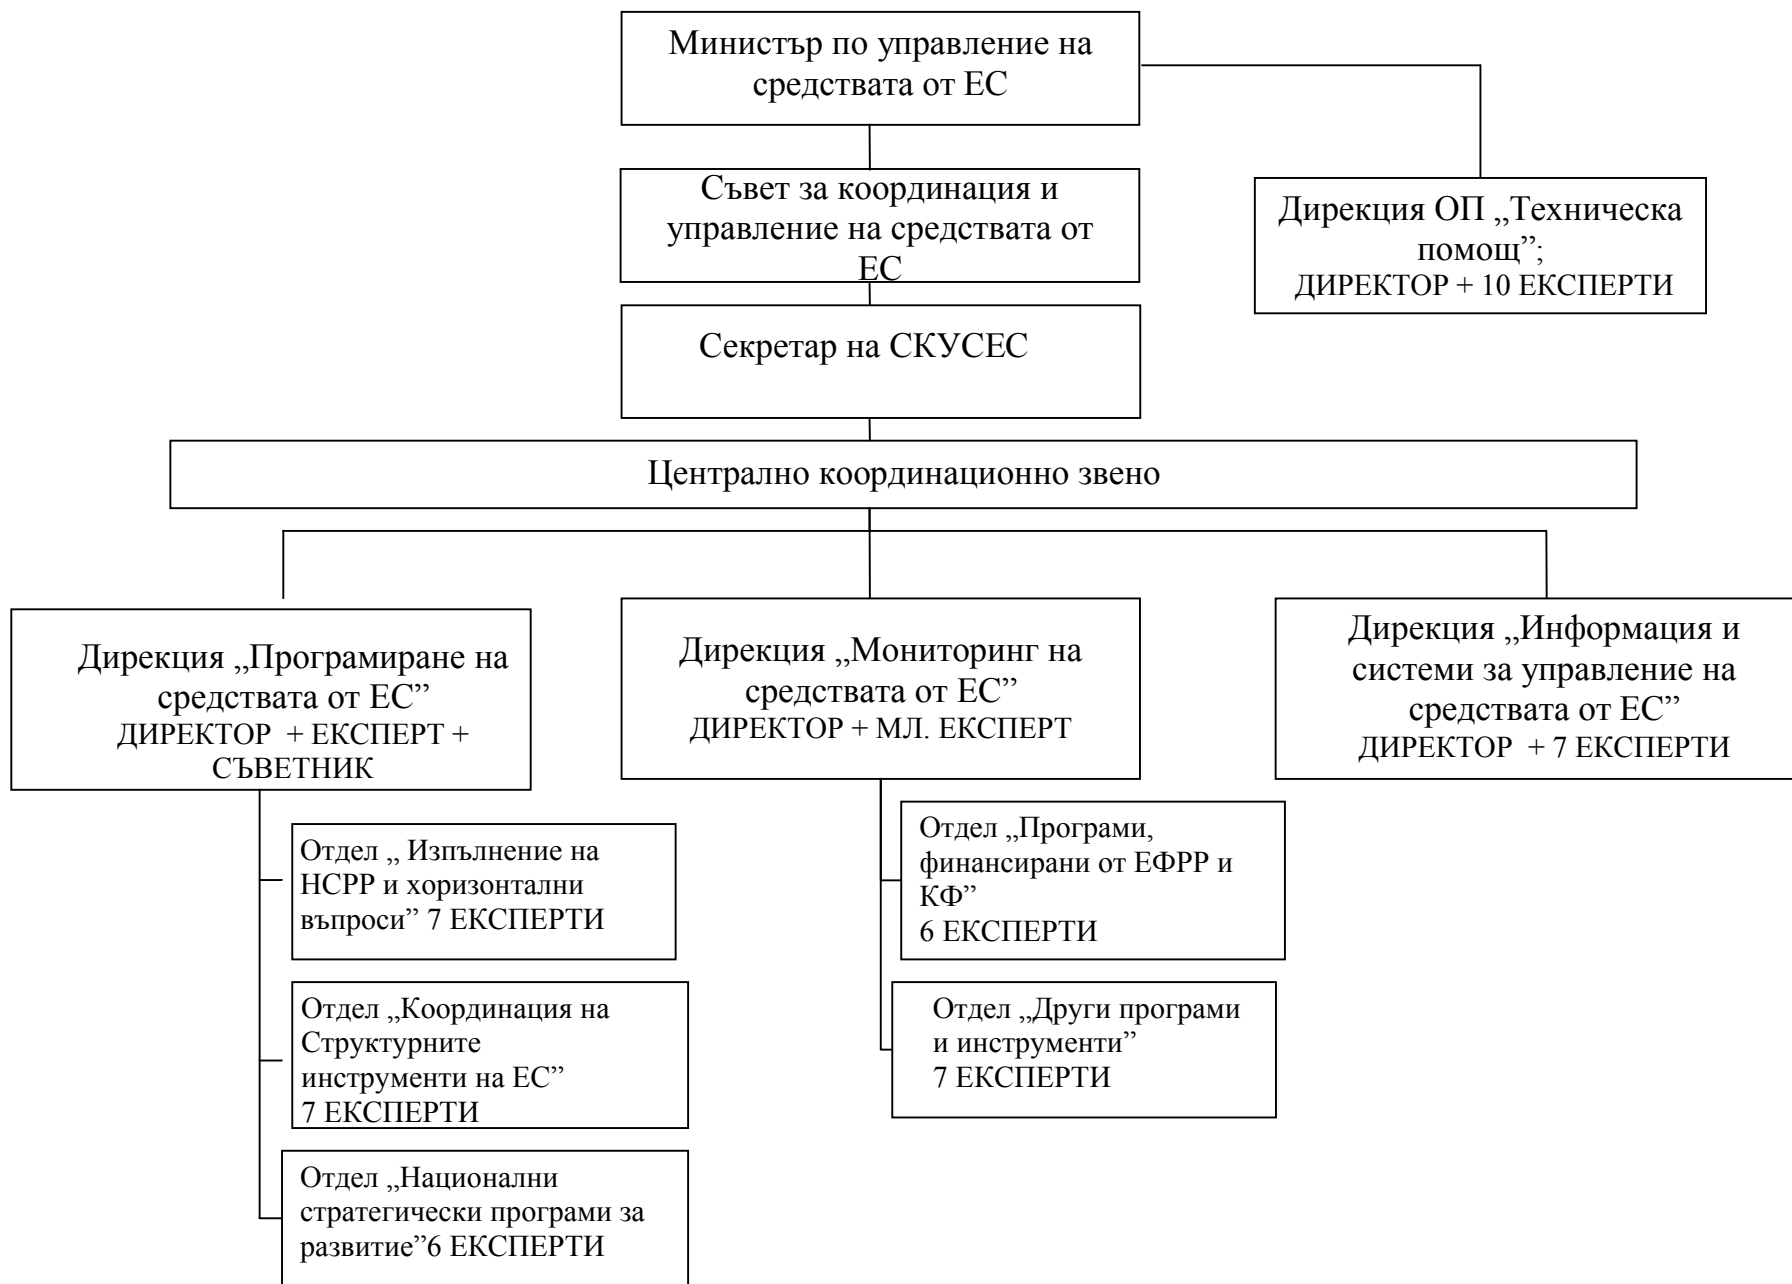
Министър по управление на средствата от ЕС

Съвет за координация и управление на средствата от ЕС

Дирекция ОП „Техническа помощ";
ДИРЕКТОР + 10 ЕКСПЕРТИ

Секретар на СКУСЕС

Централно координационно звено

Дирекция „Програмиране на средствата от ЕС"
ДИРЕКТОР + ЕКСПЕРТ + СЪВЕТНИК

Отдел „ Изпълнение на НСРР и хоризонтални въпроси" 7 ЕКСПЕРТИ

Отдел „Координация на Структурните инструменти на ЕС"
7 ЕКСПЕРТИ

Отдел „Национални стратегически програми за развитие"6 ЕКСПЕРТИ

Дирекция „Мониторинг на средствата от ЕС"
ДИРЕКТОР + МЛ. ЕКСПЕРТ

Отдел „Програми, финансирани от ЕФРР и КФ"
6 ЕКСПЕРТИ

Отдел „Други програми и инструменти"
7 ЕКСПЕРТИ

Дирекция „Информация и системи за управление на средствата от ЕС"
ДИРЕКТОР + 7 ЕКСПЕРТИ